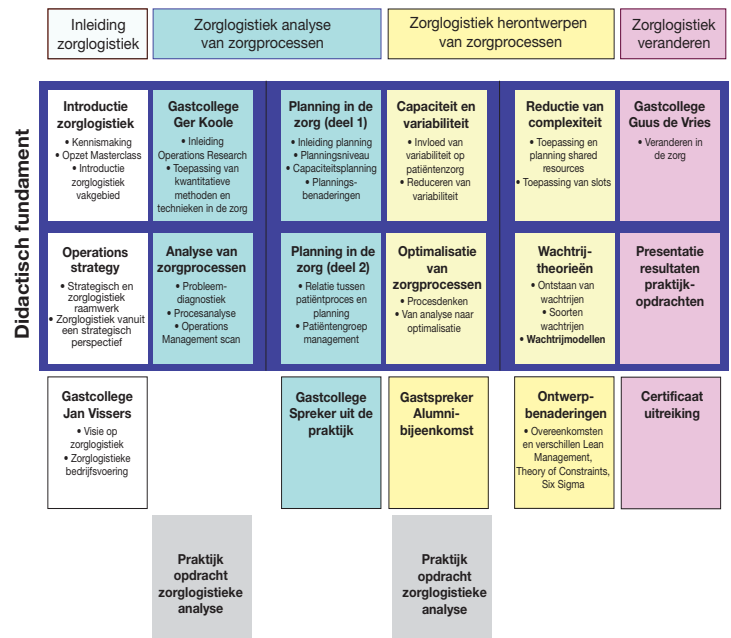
Inleiding zorglogistiek

Zorglogistiek analyse van zorgprocessen

Zorglogistiek herontwerpen van zorgprocessen

Zorglogistiek veranderen

Didactisch fundament

Introductie zorglogistiek
• Kennismaking
• Opzet Masterclass
• Introductie zorglogistiek vakgebied

Gastcollege Ger Koole
• Inleiding Operations Research
• Toepassing van kwantitatieve methoden en technieken in de zorg

Planning in de zorg (deel 1)
• Inleiding planning
• Planningsniveau
• Capaciteitsplanning
• Plannings-benaderingen

Capaciteit en variabiliteit
• Invloed van variabiliteit op patiëntenzorg
• Reduceren van variabiliteit

Reductie van complexiteit
• Toepassing en planning shared resources
• Toepassing van slots

Gastcollege Guus de Vries
• Veranderen in de zorg

Operations strategy
• Strategisch en zorglogistiek raamwerk
• Zorglogistiek vanuit een strategisch perspectief

Analyse van zorgprocessen
• Probleem-diagnostiek
• Procesanalyse
• Operations Management scan

Planning in de zorg (deel 2)
• Relatie tussen patiëntproces en planning
• Patiëntengroep management

Optimalisatie van zorgprocessen
• Procesdenken
• Van analyse naar optimalisatie

Wachtrij-theorieën
• Ontstaan van wachtrijen
• Soorten wachtrijen
• Wachtrijmodellen

Presentatie resultaten praktijk-opdrachten

Gastcollege Jan Vissers
• Visie op zorglogistiek
• Zorglogistieke bedrijfsvoering

Gastcollege Spreker uit de praktijk

Gastspreker Alumni-bijeenkomst

Ontwerp-benaderingen
• Overeenkomsten en verschillen Lean Management, Theory of Constraints, Six Sigma

Certificaat uitreiking

Praktijk opdracht zorglogistieke analyse

Praktijk opdracht zorglogistieke analyse